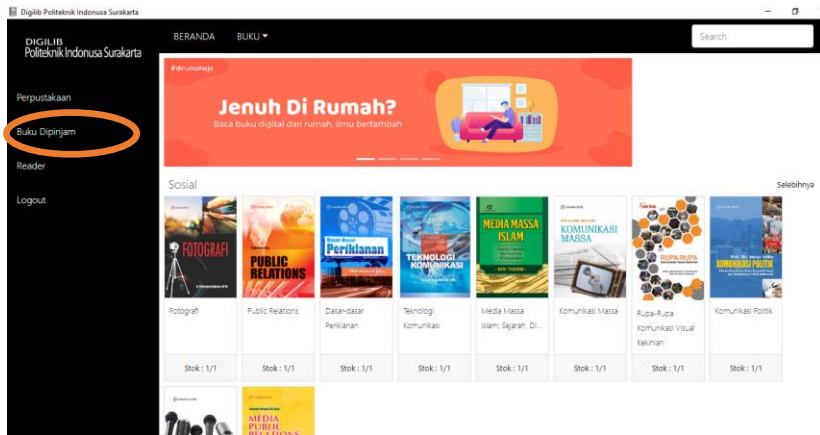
Digilib Politeknik Indonusa Surakarta

DIGILIB
Politeknik Indonusa Surakarta

BERANDA BUKU

Search

Perpustakaan

Buku Dipinjam

Reader

Logout

#dirumahaja

Jenuh Di Rumah?

Baca buku digital dari rumah, ilmu bertambah

Sosial

Selebihnya

FOTOGRAFI

PUBLIC RELATIONS

Dasar-Dasar Periklanan

TEKNOLOGI KOMUNIKASI

MEDIA MASSA ISLAM

KOMUNIKASI MASSA

RUPA-RUPA

KOMUNIKASI POLITIK

Fotografi

Public Relations

Dasar-dasar Periklanan

Teknologi Komunikasi

Media Massa Islam; Sejarah, Di...

Komunikasi Massa

Rupa-Rupa Komunikasi Visual Kekinian

Komunikasi Politik

Stok : 1/1

Stok : 1/1

Stok : 1/1

Stok : 1/1

Stok : 1/1

Stok : 1/1

Stok : 1/1

Stok : 1/1

MEDIA PUBLIC RELATIONS